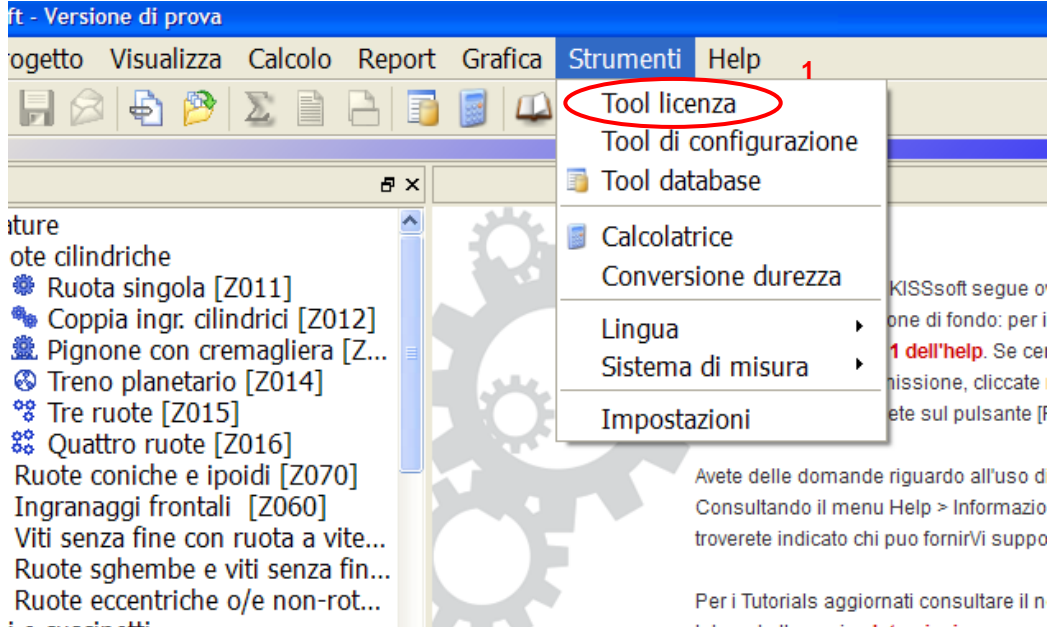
ft - Versione di prova

rogetto Visualizza Calcolo Report Grafica Strumenti Help

1

Tool licenza
Tool di configurazione
Tool database
Calcolatrice
Conversione durezza
Lingua
Sistema di misura
Impostazioni

ature
ote cilindriche
Ruota singola [Z011]
Coppia ingr. cilindrici [Z012]
Pignone con cremagliera [Z...
Treno planetario [Z014]
Tre ruote [Z015]
Quattro ruote [Z016]
Ruote coniche e ipoidi [Z070]
Ingranaggi frontali [Z060]
Viti senza fine con ruota a vite...
Ruote sghembe e viti senza fin...
Ruote eccentriche o/e non-rot...
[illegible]

KISSsoft segue o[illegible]
one di fondo: per i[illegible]
1 dell'help. Se cer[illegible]
nissione, cliccate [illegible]
ete sul pulsante [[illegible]

Avete delle domande riguardo all'uso d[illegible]
Consultando il menu Help > Informazio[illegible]
troverete indicato chi puo fornirVi suppo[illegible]

Per i Tutorials aggiornati consultare il n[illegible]